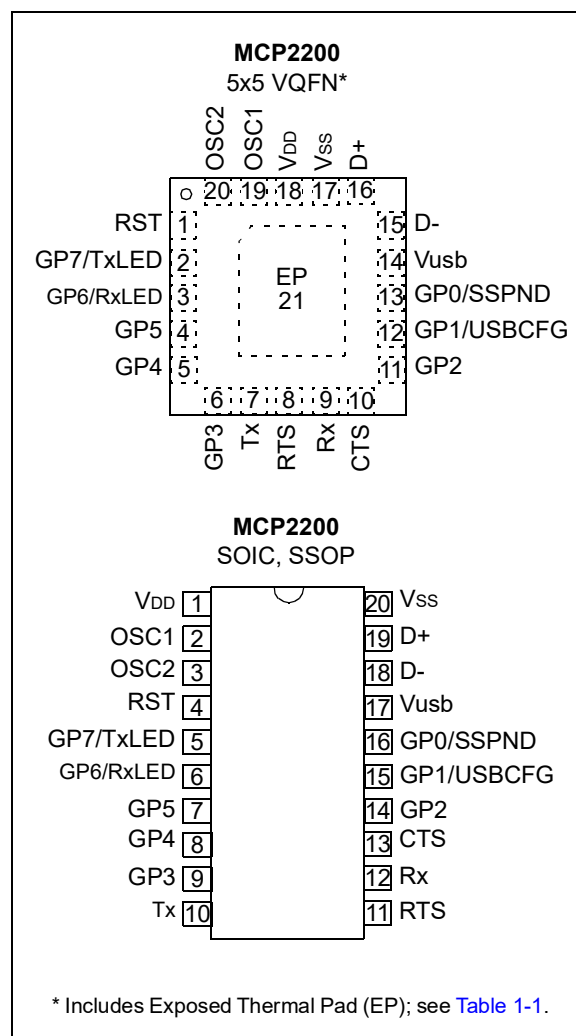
MCP2200
5x5 VQFN*

OSC2 20
OSC1 19
VDD 18
VSS 17
D+ 16

RST 1
GP7/TxLED 2
GP6/RxLED 3
GP5 4
GP4 5

EP
21

15 D-
14 Vusb
13 GP0/SSPND
12 GP1/USBCFG
11 GP2

GP3 6
Tx 7
RTS 8
Rx 9
CTS 10

MCP2200
SOIC, SSOP

| | | | |
|---|---|---|---|
| VDD | 1 | 20 | VSS |
| OSC1 | 2 | 19 | D+ |
| OSC2 | 3 | 18 | D- |
| RST | 4 | 17 | Vusb |
| GP7/TxLED | 5 | 16 | GP0/SSPND |
| GP6/RxLED | 6 | 15 | GP1/USBCFG |
| GP5 | 7 | 14 | GP2 |
| GP4 | 8 | 13 | CTS |
| GP3 | 9 | 12 | Rx |
| Tx | 10 | 11 | RTS |

* Includes Exposed Thermal Pad (EP); see Table 1-1.